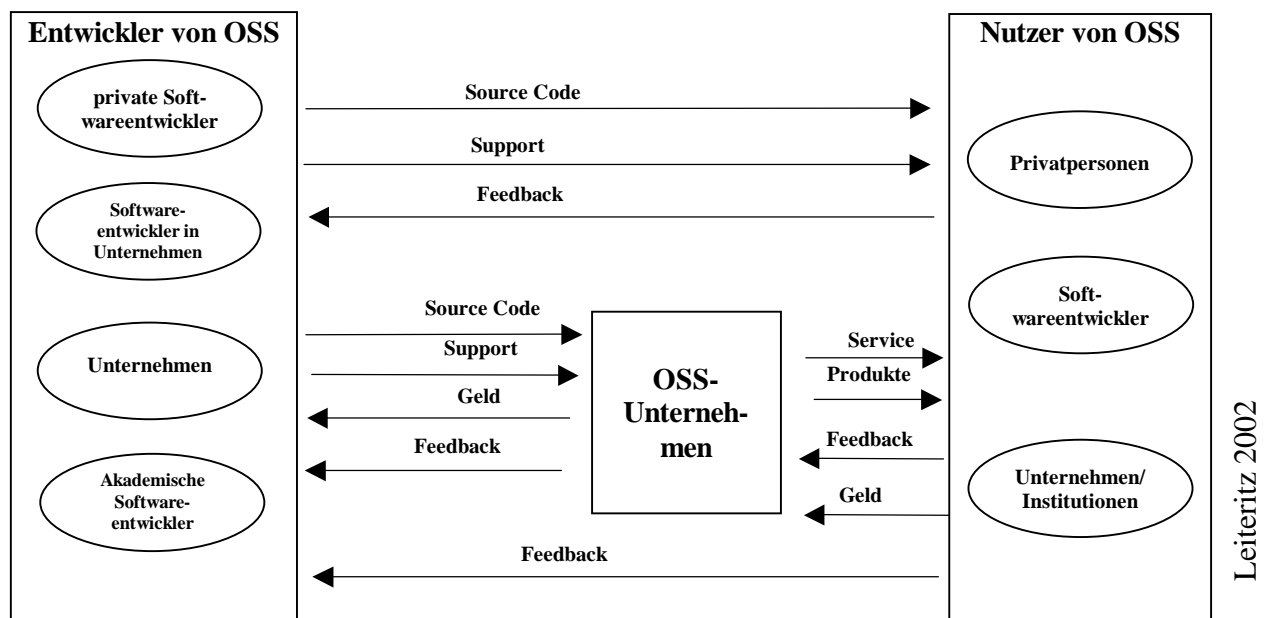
Entwickler von OSS

private Softwareentwickler

Softwareentwickler in Unternehmen

Unternehmen

Akademische Softwareentwickler

Source Code

Support

Feedback

Source Code

Support

Geld

Feedback

OSS-Unternehmen

Service

Produkte

Feedback

Geld

Feedback

Nutzer von OSS

Privatpersonen

Softwareentwickler

Unternehmen/ Institutionen

Leiteritz 2002